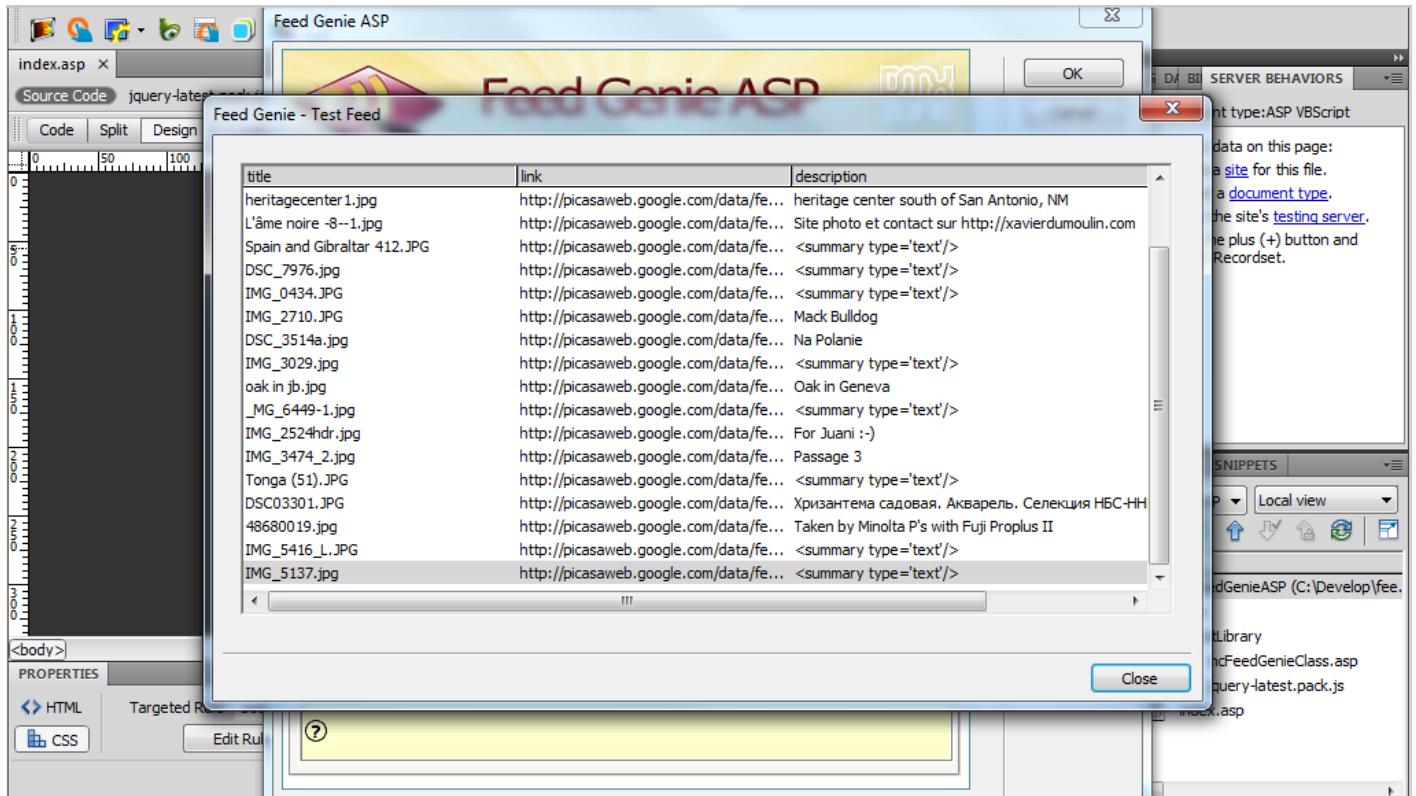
index.asp ×

Source Code jquery-latest.pack.js

Code Split Design

0 50 100

<body>

PROPERTIES

<> HTML Targeted Rule

CSS Edit Rule

Feed Genie ASP

Feed Genie ASP

OK

Feed Genie - Test Feed

| title | link | description |
|---|---|---|
| heritagecenter1.jpg | http://picasaweb.google.com/data/fe... | heritage center south of San Antonio, NM |
| L'âme noire -8--1.jpg | http://picasaweb.google.com/data/fe... | Site photo et contact sur http://xavierdumoulin.com |
| Spain and Gibraltar 412.JPG | http://picasaweb.google.com/data/fe... | <summary type='text'/> |
| DSC_7976.jpg | http://picasaweb.google.com/data/fe... | <summary type='text'/> |
| IMG_0434.JPG | http://picasaweb.google.com/data/fe... | <summary type='text'/> |
| IMG_2710.JPG | http://picasaweb.google.com/data/fe... | Mack Bulldog |
| DSC_3514a.jpg | http://picasaweb.google.com/data/fe... | Na Polanie |
| IMG_3029.jpg | http://picasaweb.google.com/data/fe... | <summary type='text'/> |
| oak in jb.jpg | http://picasaweb.google.com/data/fe... | Oak in Geneva |
| _MG_6449-1.jpg | http://picasaweb.google.com/data/fe... | <summary type='text'/> |
| IMG_2524hdr.jpg | http://picasaweb.google.com/data/fe... | For Juani :-) |
| IMG_3474_2.jpg | http://picasaweb.google.com/data/fe... | Passage 3 |
| Tonga (51).JPG | http://picasaweb.google.com/data/fe... | <summary type='text'/> |
| DSC03301.JPG | http://picasaweb.google.com/data/fe... | Хризантема садовая. Акварель. Селекция НБС-НН |
| 48680019.jpg | http://picasaweb.google.com/data/fe... | Taken by Minolta P's with Fuji Proplus II |
| IMG_5416_L.JPG | http://picasaweb.google.com/data/fe... | <summary type='text'/> |
| IMG_5137.jpg | http://picasaweb.google.com/data/fe... | <summary type='text'/> |

Close

SERVER BEHAVIORS

nt type:ASP VBScript

data on this page:
a site for this file.
a document type.
the site's testing server.
he plus (+) button and
Recordset.

SNIPPETS

Local view

dGenieASP (C:\Develop\fee.

tLibrary
ncFeedGenieClass.asp
query-latest.pack.js
index.asp